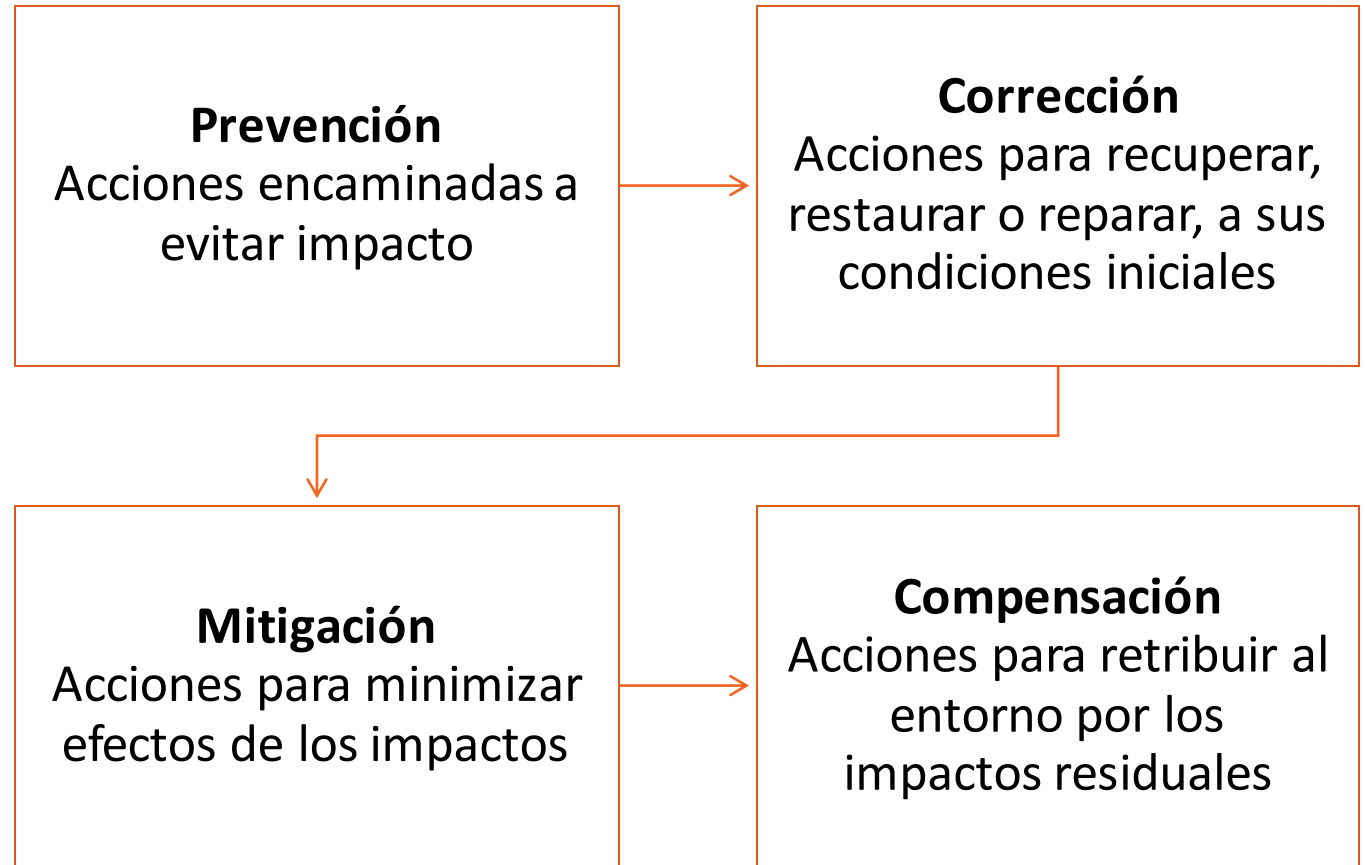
**Prevención**
Acciones encaminadas a evitar impacto

**Corrección**
Acciones para recuperar, restaurar o reparar, a sus condiciones iniciales

**Mitigación**
Acciones para minimizar efectos de los impactos

**Compensación**
Acciones para retribuir al entorno por los impactos residuales